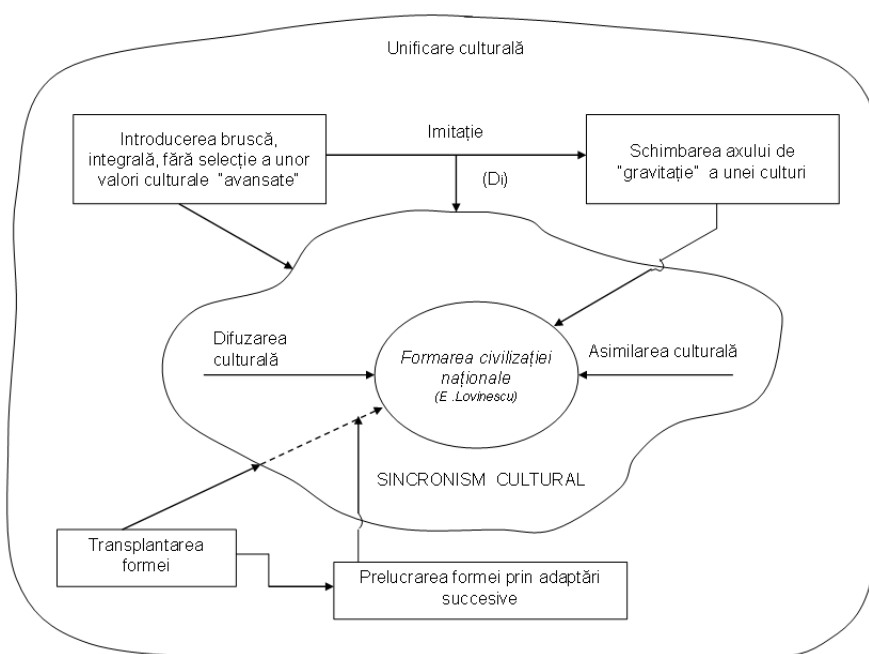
Unificare culturală

Introducerea bruscă, integrală, fără selecție a unor valori culturale "avansate"

Imitație

(Di)

Schimbarea axului de "gravitație" a unei culturi

Difuzarea culturală

Formarea civilizației naționale
(E .Lovinescu)

Asimilarea culturală

SINCRONISM CULTURAL

Transplantarea formei

Prelucrarea formei prin adaptări succesive